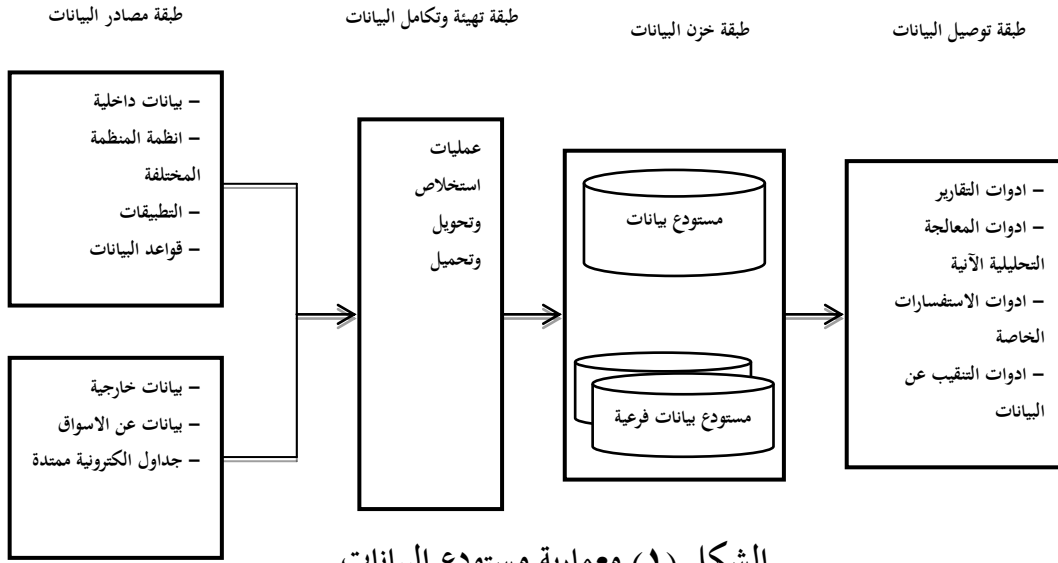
طبقة توصيل البيانات

طبقة خزن البيانات

طبقة تهيئة وتكامل البيانات

طبقة مصادر البيانات

– بيانات داخلية
– انظمة المنظمة المختلفة
– التطبيقات
– قواعد البيانات

– بيانات خارجية
– بيانات عن الاسواق
– جداول الكترونية ممتدة

عمليات استخلاص وتحويل وتحميل

مستودع بيانات

مستودع بيانات فرعية

– ادوات التقارير
– ادوات المعالجة التحليلية الآنية
– ادوات الاستفسارات الخاصة
– ادوات التنقيب عن البيانات

الشكل (١) معمارية مستودع البيانات